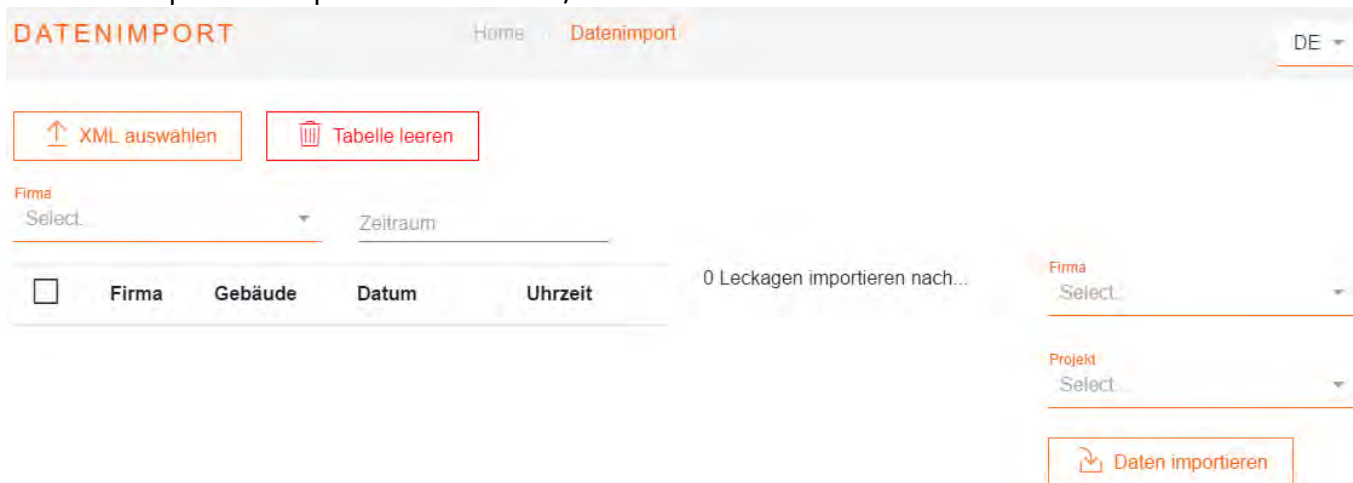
DATENIMPORT

Home Datenimport

DE

XML auswählen

Tabelle leeren

Firma
Select...

Zeitraum

| | Firma | Gebäude | Datum | Uhrzeit |
|---|---|---|---|---|

0 Leckagen importieren nach...

Firma
Select...

Projekt
Select...

Daten importieren